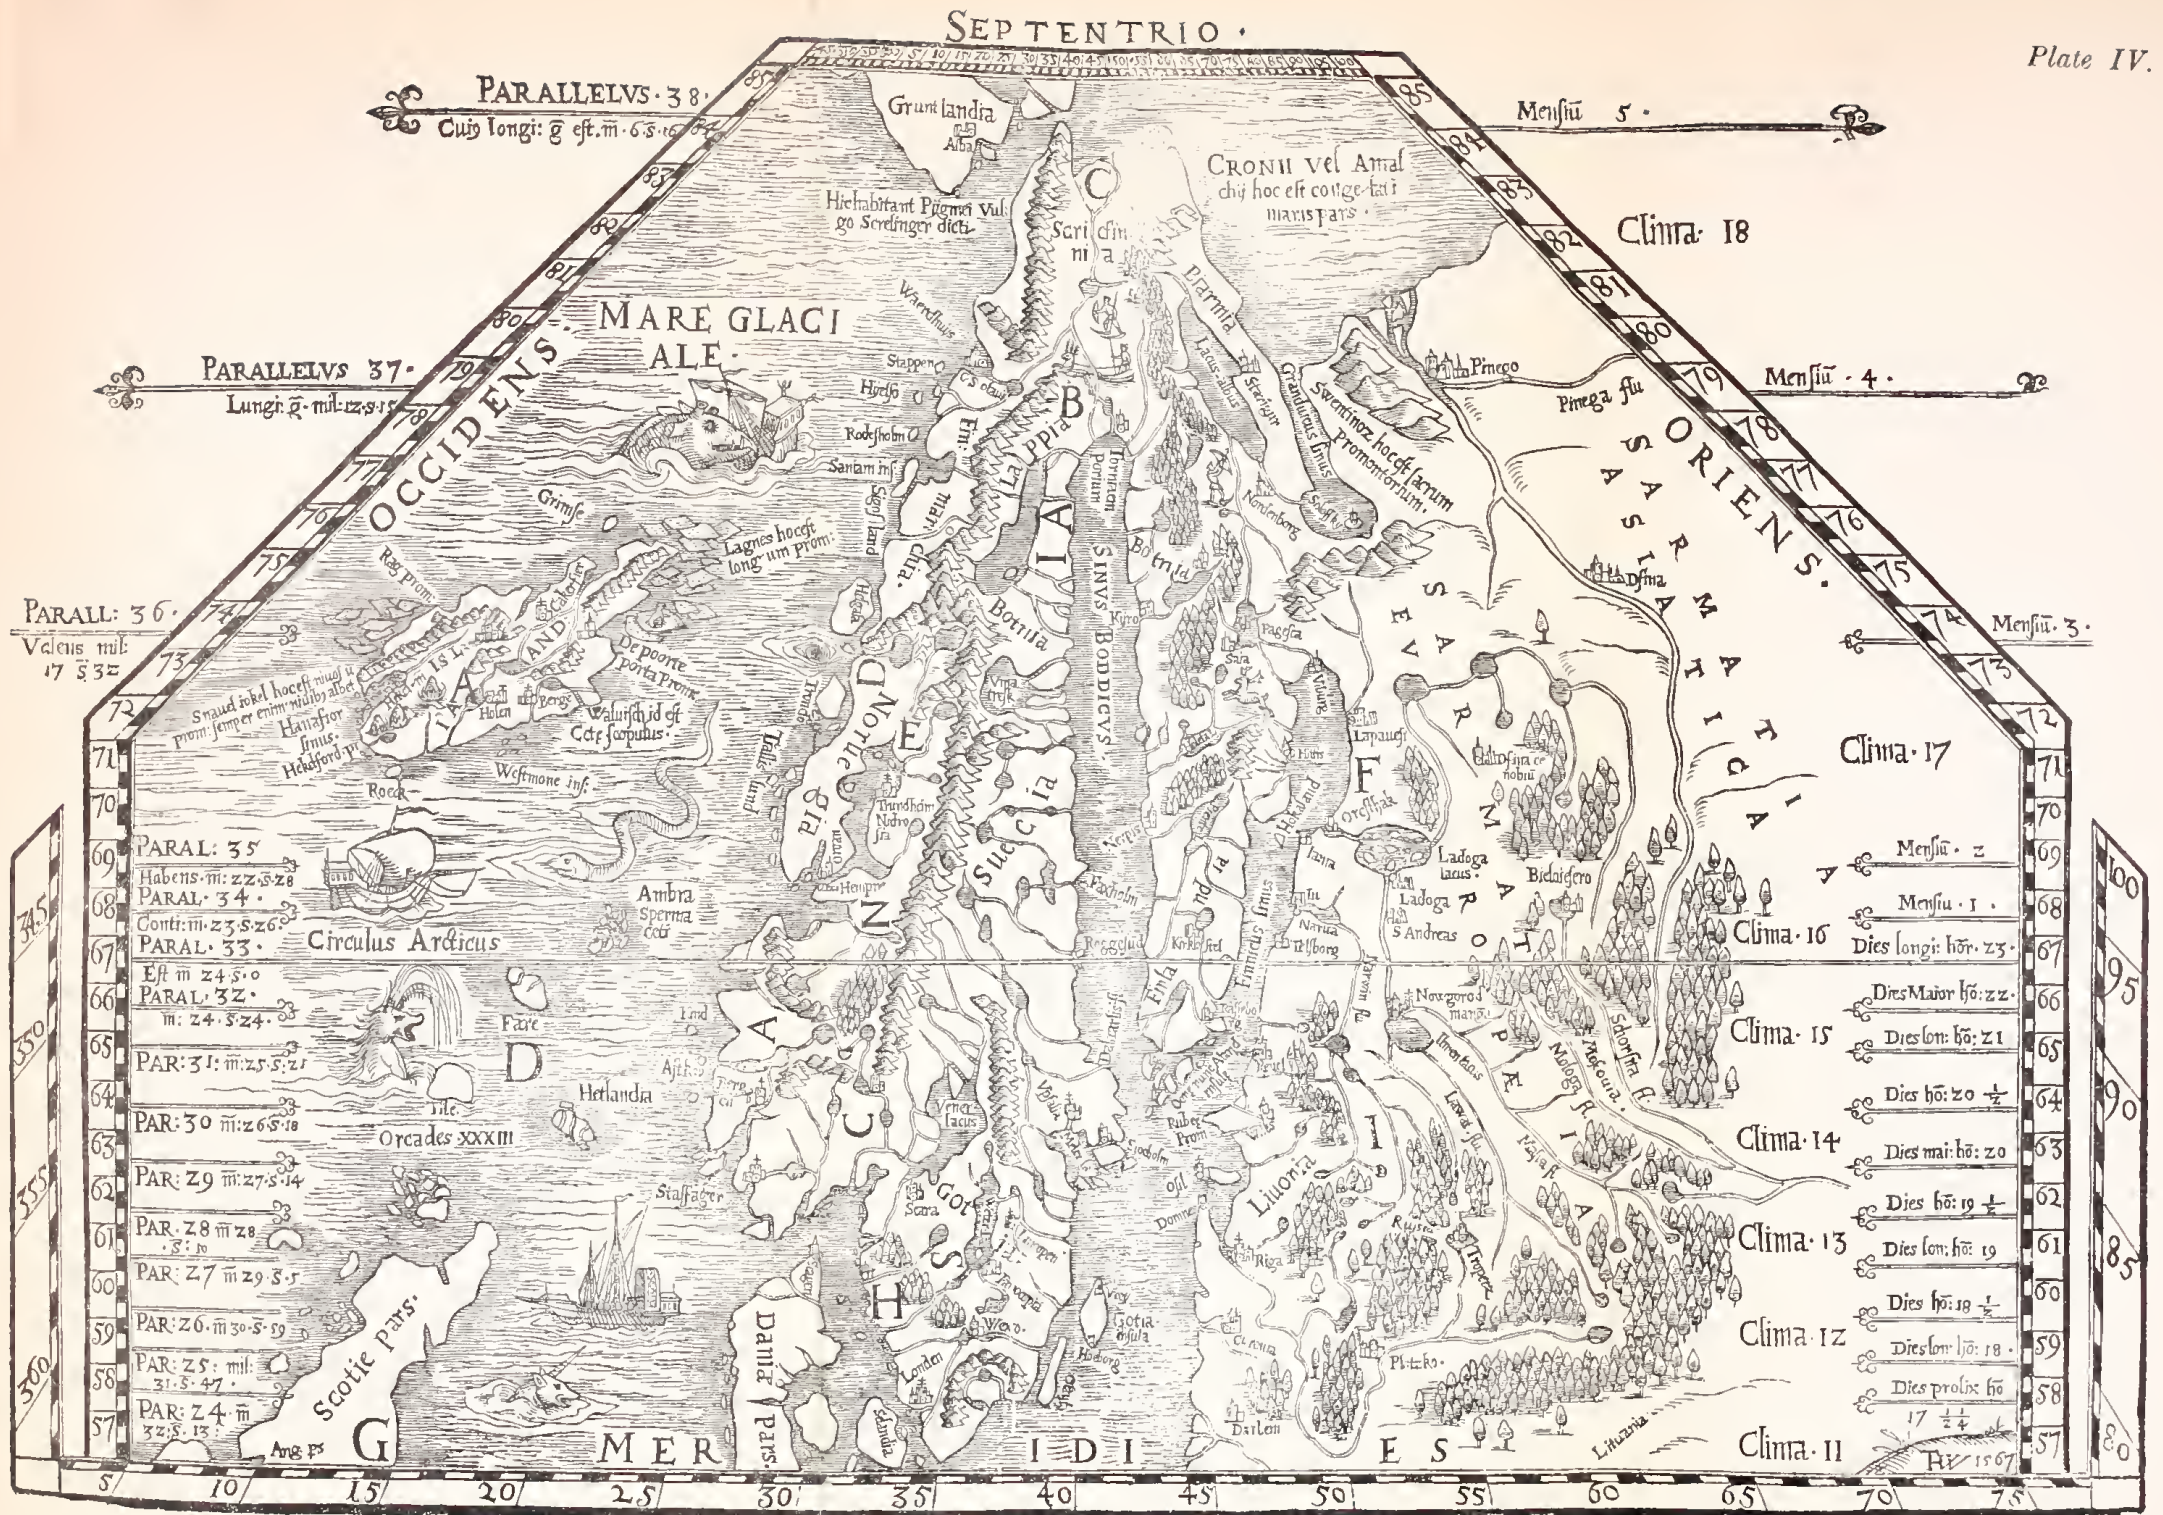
SEPTENTRIO ·

Plate IV.

PARALLELVS · 38 ·
Cuis longi: g est. m · 6 · s · 16

Mensiū 5 ·

Gruntlandia

Hic habitant Pigmei Vulgo Screlinger dicti

CRONII vel Amalchii hoc est conge-lati maris pars ·

Clima · 18

MARE GLACIALE ·

OCCIDENS ·

ORIENS ·

PARALLELVS 37 ·
Lungi: g · mil: 12 · s · 15

Mensiū · 4 ·

Pinego

Pinega flu

Swentinoz hoc est sacrum Promontorium

SARMATIA ASIATICA

Lagnes hoc est long um prom:

Botnia

SINVS BODDICVS

PARALL: 36 ·
Valens mil: 17 s 32

Mensiū · 3 ·

ISLANDIA

Snaud iokel hoc est nivis iugi prom: semper enim nivibus albet

Hanafior sinus

Depoorte porta Prom:

Walwisch id est Cete scopulus ·

Westmone ins.

NORDENIA

SVECIA

FINLANDIA

SARMATIA EVROPAEA

Clima · 17

PARAL: 35
Habens · m: 22 · s · 28
PARAL · 34 ·
Conti: m · 23 · s · 26
PARAL · 33 ·
Est m 24 · s · 0
PARAL · 32 ·
m: 24 · s · 24 ·
PAR: 31 · m: 25 · s: 21
PAR: 30 m: 26 s · 18
PAR: 29 m: 27 · s · 14
PAR: 28 m 28 · s: 10
PAR: 27 m 29 · s · 5
PAR: 26 · m 30 · s · 59
PAR: 25 · mil: 31 · s · 47 ·
PAR: 24 · m 32 · s · 13 ·

Circulus Arcticus

Ambra Sperma ceti

Ladoga lacus

Mensiū · 2
Mensiu · 1 ·
Dies longi: hōr · 23 ·
Dies Maior hō: 22 ·
Dies lon: hō: 21
Dies hō: 20 $\frac{1}{2}$
Dies mai: hō: 20
Dies hō: 19 $\frac{1}{2}$
Dies lon: hō: 19
Dies hō: 18 $\frac{1}{2}$
Dies lon: hō: 18 ·
Dies prolix hō 17 $\frac{1}{4}$

Clima · 16
Clima · 15
Clima · 14
Clima · 13
Clima · 12
Clima · 11

Faere

Hetlandia

Orcades XXXIII

GOTHIA

Liuonia

Scotie pars.

Dania pars.

MERIDIES

Gotia insula

Riga

Lituania

HV 1567